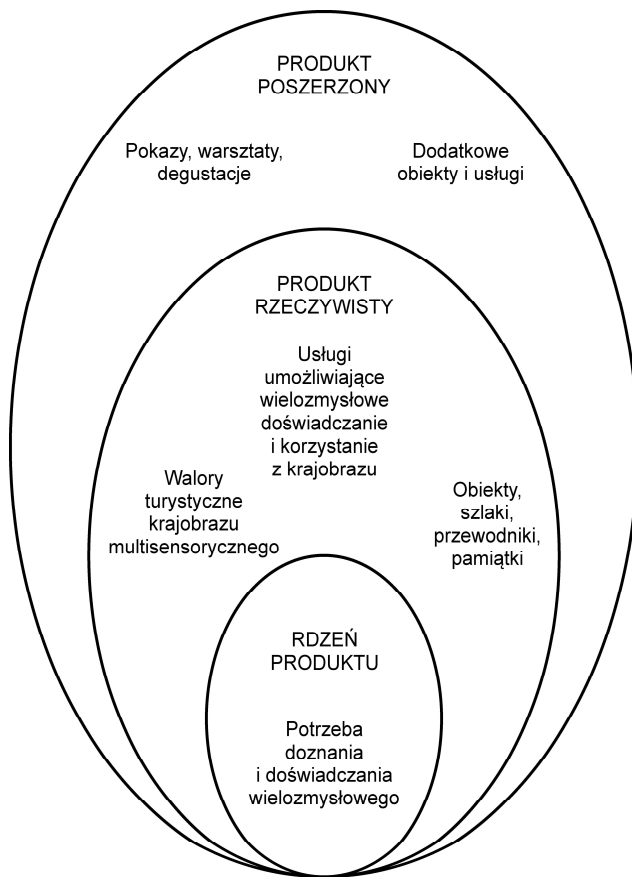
PRODUKT POSZERZONY

Pokazy, warsztaty, degustacje

Dodatkowe obiekty i usługi

PRODUKT RZECZYWISTY

Usługi umożliwiające wielozmysłowe doświadczanie i korzystanie z krajobrazu

Walory turystyczne krajobrazu multisensorycznego

Obiekty, szlaki, przewodniki, pamiątki

RDZEŃ PRODUKTU

Potrzeba doznania i doświadczania wielozmysłowego